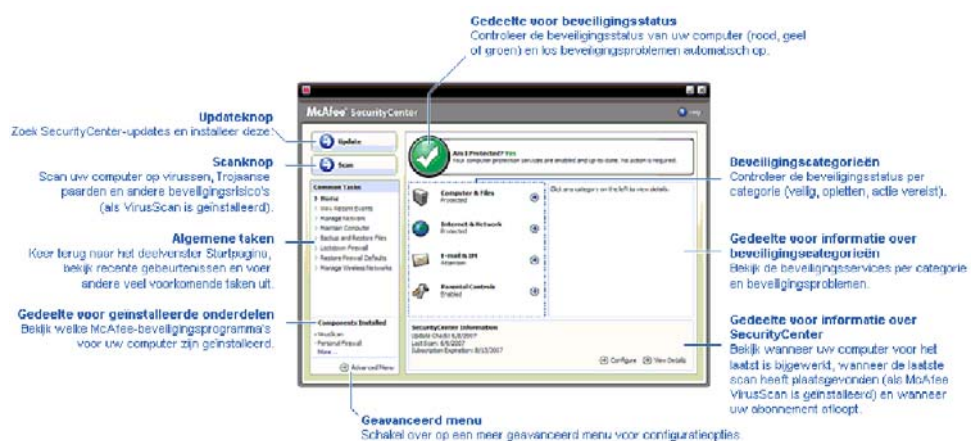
Gedeelte voor beveiligingsstatus
Controleer de beveiligingsstatus van uw computer (rood, geel of groen) en los beveiligingsproblemen automatisch op.

Updateknop
Zoek SecurityCenter-updates en installeer deze.

Scanknop
Scan uw computer op virussen, Trojaanse paarden en andere beveiligingsrisico's (als VirusScan is geïnstalleerd).

Algemene taken
Keer terug naar het deelvenster Startpagina, bekijk recente gebeurtenissen en voer andere veel voorkomende taken uit.

Gedeelte voor geïnstalleerde onderdelen
Bekijk welke McAfee-beveiligingsprogramma's voor uw computer zijn geïnstalleerd.

McAfee SecurityCenter
Help
Update
Scan
Are I Protected? Yes
Your computer protection services are enabled and up to date. No action is required.
Common Tasks
Home
View Recent Events
Manage Network
Maintain Computer
Backup and Restore Files
Lockdown Firewall
Restore Firewall Defaults
Manage Wireless Networks
Computer & Files
Protected
Internet & Network
Protected
E-mail & IM
Attention
Parental Controls
Enabled
Click on a category on the left to view details.
Components Installed
VirusScan
Personal Firewall
More...
SecurityCenter Information
Update Check: 6/5/2007
Last Scan: 6/5/2007
Subscription Expiration: 8/13/2007
Configure
View Details
Advanced Menu

Beveiligingscategorieën
Controleer de beveiligingsstatus per categorie (veilig, opletten, actie vereist).

Gedeelte voor informatie over beveiligingscategorieën
Bekijk de beveiligingsservices per categorie en beveiligingsproblemen.

Gedeelte voor informatie over SecurityCenter
Bekijk wanneer uw computer voor het laatst is bijgewerkt, wanneer de laatste scan heeft plaatsgevonden (als McAfee VirusScan is geïnstalleerd) en wanneer uw abonnement afloopt.

Geavanceerd menu
Schakel over op een meer geavanceerd menu voor configuratieopties.